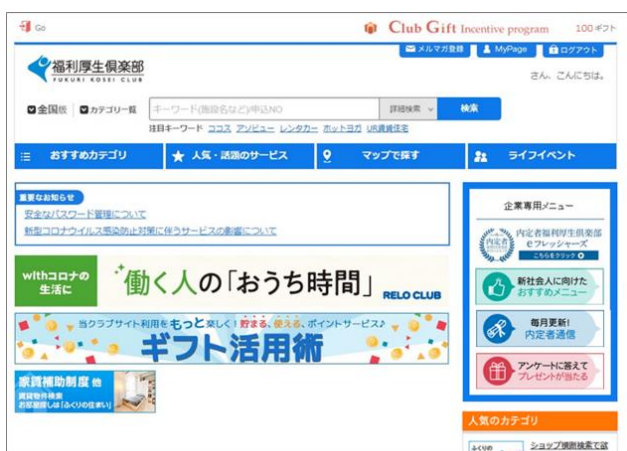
Go

Club Gift Incentive program

100 ギフト

メルマガ登録 MyPage ログアウト

福利厚生倶楽部
FUKURI KOSEI CLUB

さん、こんにちは。

全国版 カテゴリ一覧

キーワード(施設名など)/申込NO

詳細検索

検索

注目キーワード ココス アンジュー レンタカー ホットヨガ UR賃貸住宅

おすすめカテゴリ

人気・話題のサービス

マップで探す

ライフイベント

重要なお知らせ

安全なパスワード管理について

新型コロナウイルス感染防止対策に伴うサービスの影響について

withコロナの生活に

働く人の「おうち時間」

RELO CLUB

当クラブサイト利用をもっと楽しく! 貯まる、使える、ポイントサービス♪

ギフト活用術

家賃補助制度 他

賃貸物件検索 お部屋探しは「ふくりの住まい」

企業専用メニュー

内定者福利厚生倶楽部 eフレッシャーズ

こちらをクリック

新社会人に向けた おすすめメニュー

毎月更新! 内定者通信

アンケートに答えて プレゼントが当たる

人気のカテゴリ

ショップ検索で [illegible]